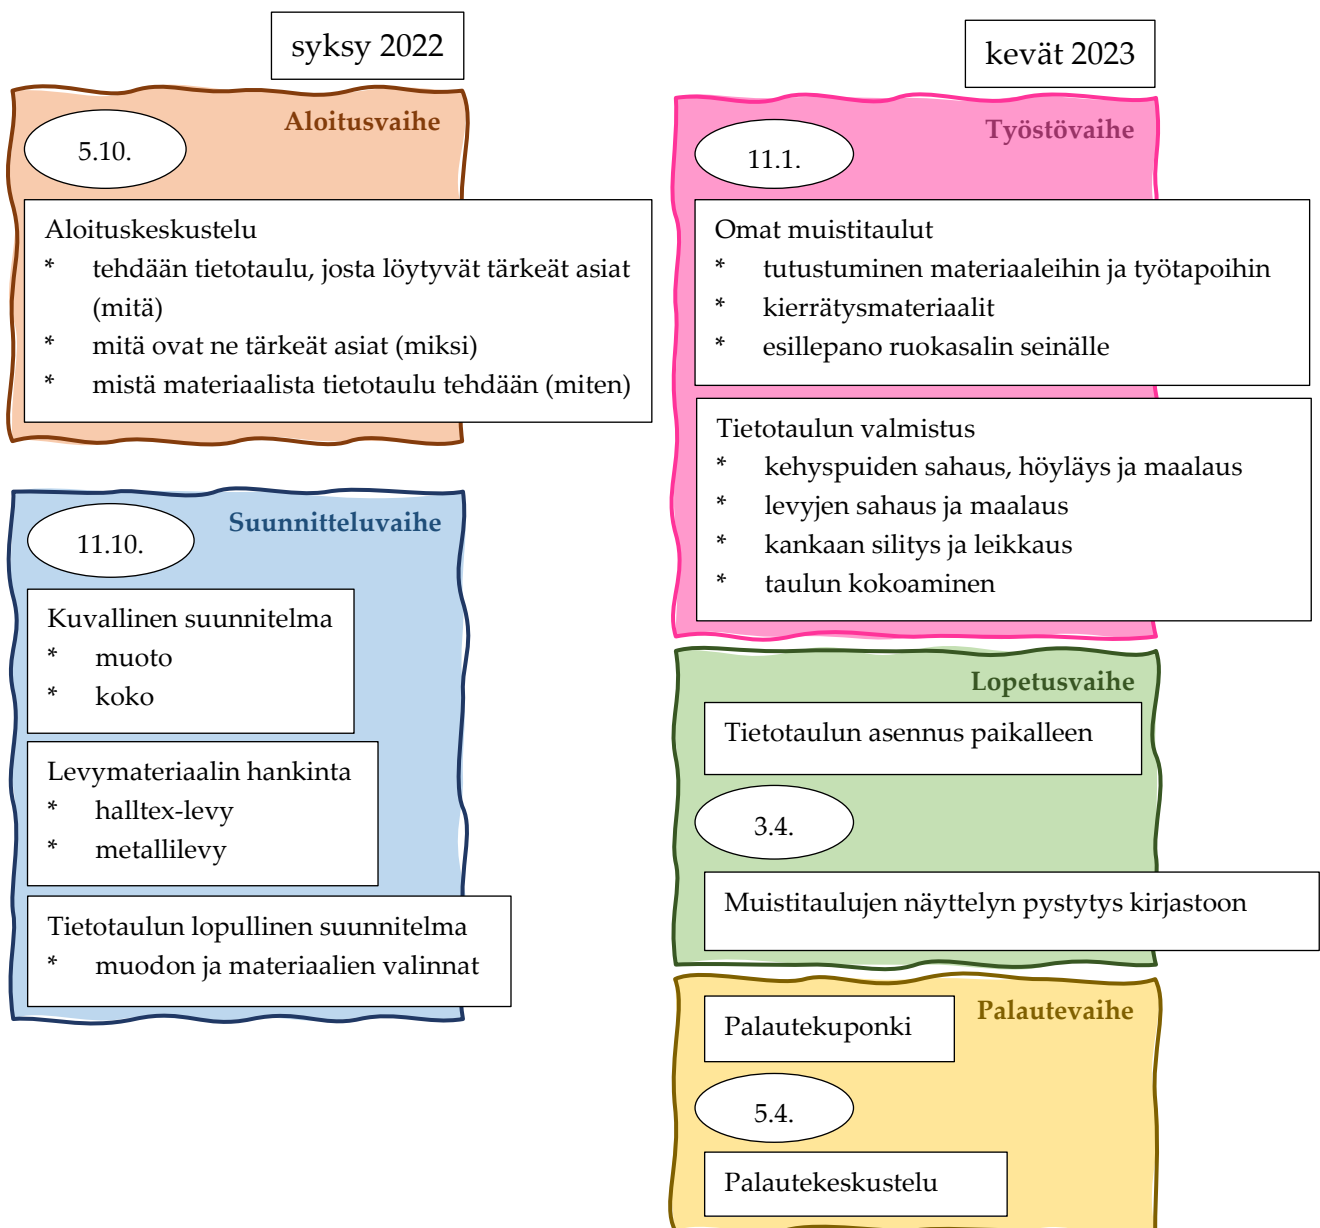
syksy 2022

Aloitusvaihe

5.10.

Aloituskeskustelu
* tehdään tietotaulu, josta löytyvät tärkeät asiat (mitä)
* mitä ovat ne tärkeät asiat (miksi)
* mistä materiaalista tietotaulu tehdään (miten)

Suunnitteluvaihe

11.10.

Kuvallinen suunnitelma
* muoto
* koko

Levymateriaalin hankinta
* halltex-levy
* metallilevy

Tietotaulun lopullinen suunnitelma
* muodon ja materiaalien valinnat

kevät 2023

Työstövaihe

11.1.

Omat muistitaulut
* tutustuminen materiaaleihin ja työtapoihin
* kierrätysmateriaalit
* esillepano ruokasalin seinälle

Tietotaulun valmistus
* kehyspuiden sahaus, höyläys ja maalaus
* levyjen sahaus ja maalaus
* kankaan silitys ja leikkaus
* taulun kokoaminen

Lopetusvaihe

Tietotaulun asennus paikalleen

3.4.

Muistitaulujen näyttelyn pystytys kirjastoon

Palautevaihe

Palautekuponki

5.4.

Palautekeskustelu